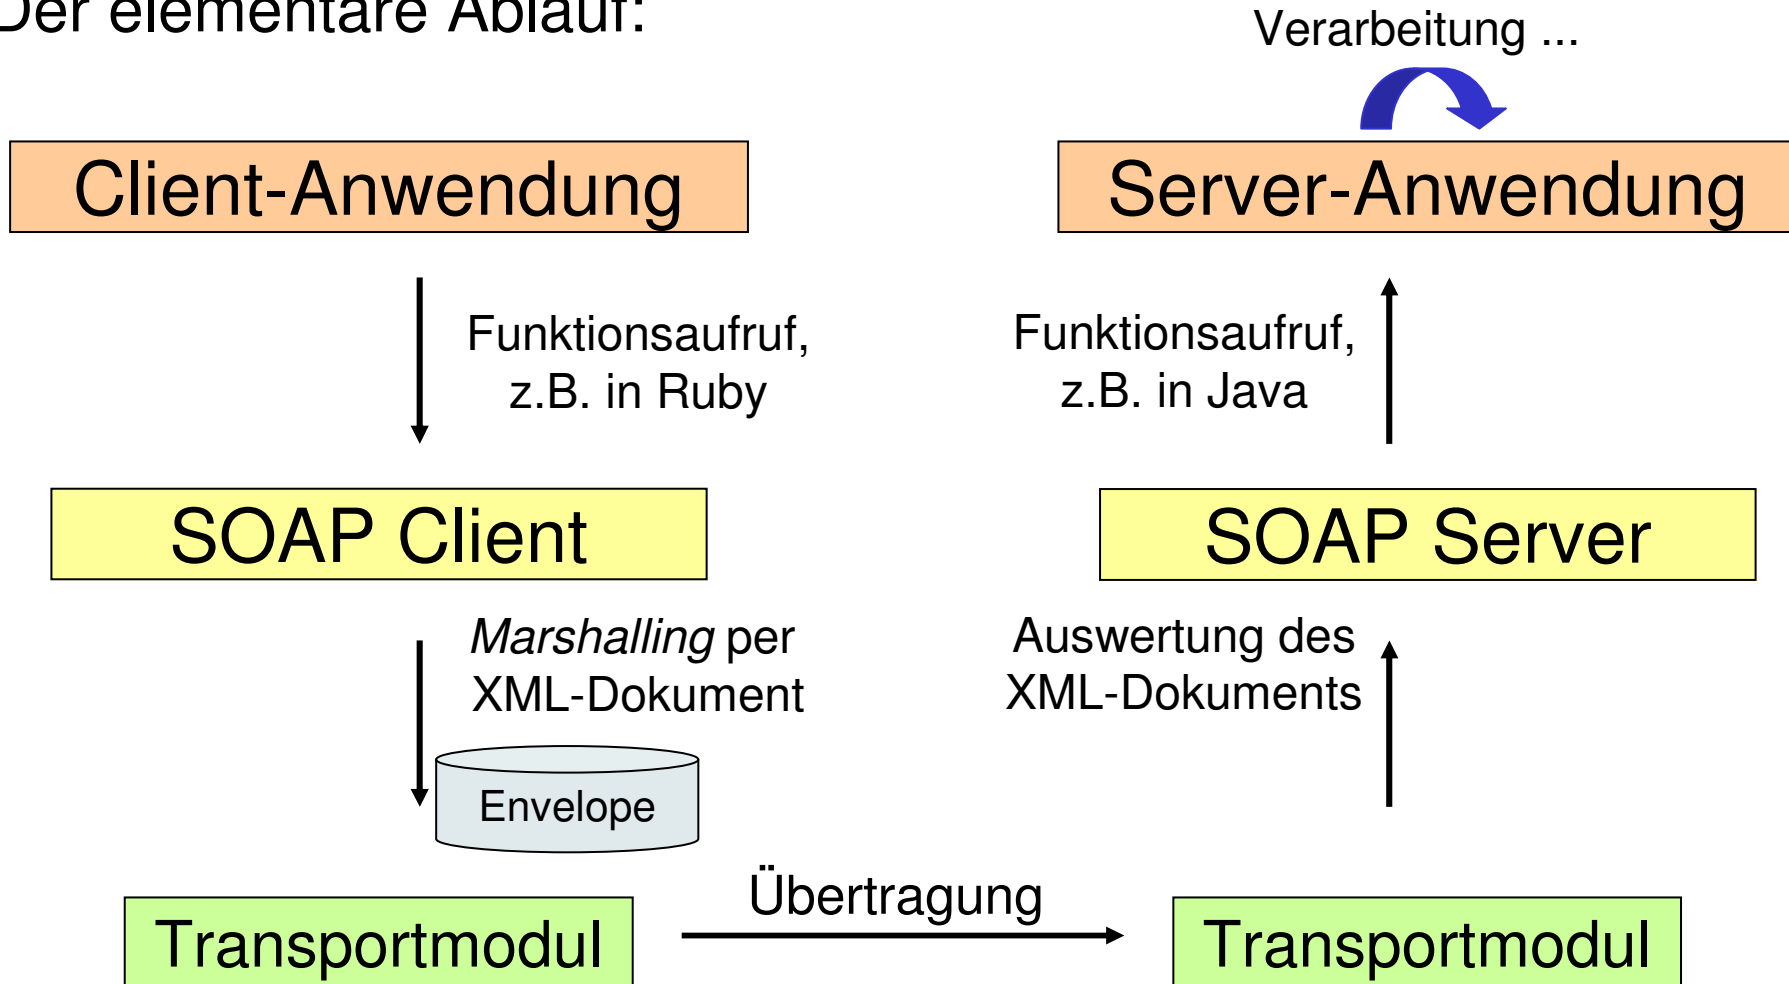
Der elementare Ablauf:

Verarbeitung ...

Client-Anwendung

Server-Anwendung

Funktionsaufruf, z.B. in Ruby

Funktionsaufruf, z.B. in Java

SOAP Client

SOAP Server

*Marshalling* per XML-Dokument

Auswertung des XML-Dokuments

Envelope

Übertragung

Transportmodul

Transportmodul